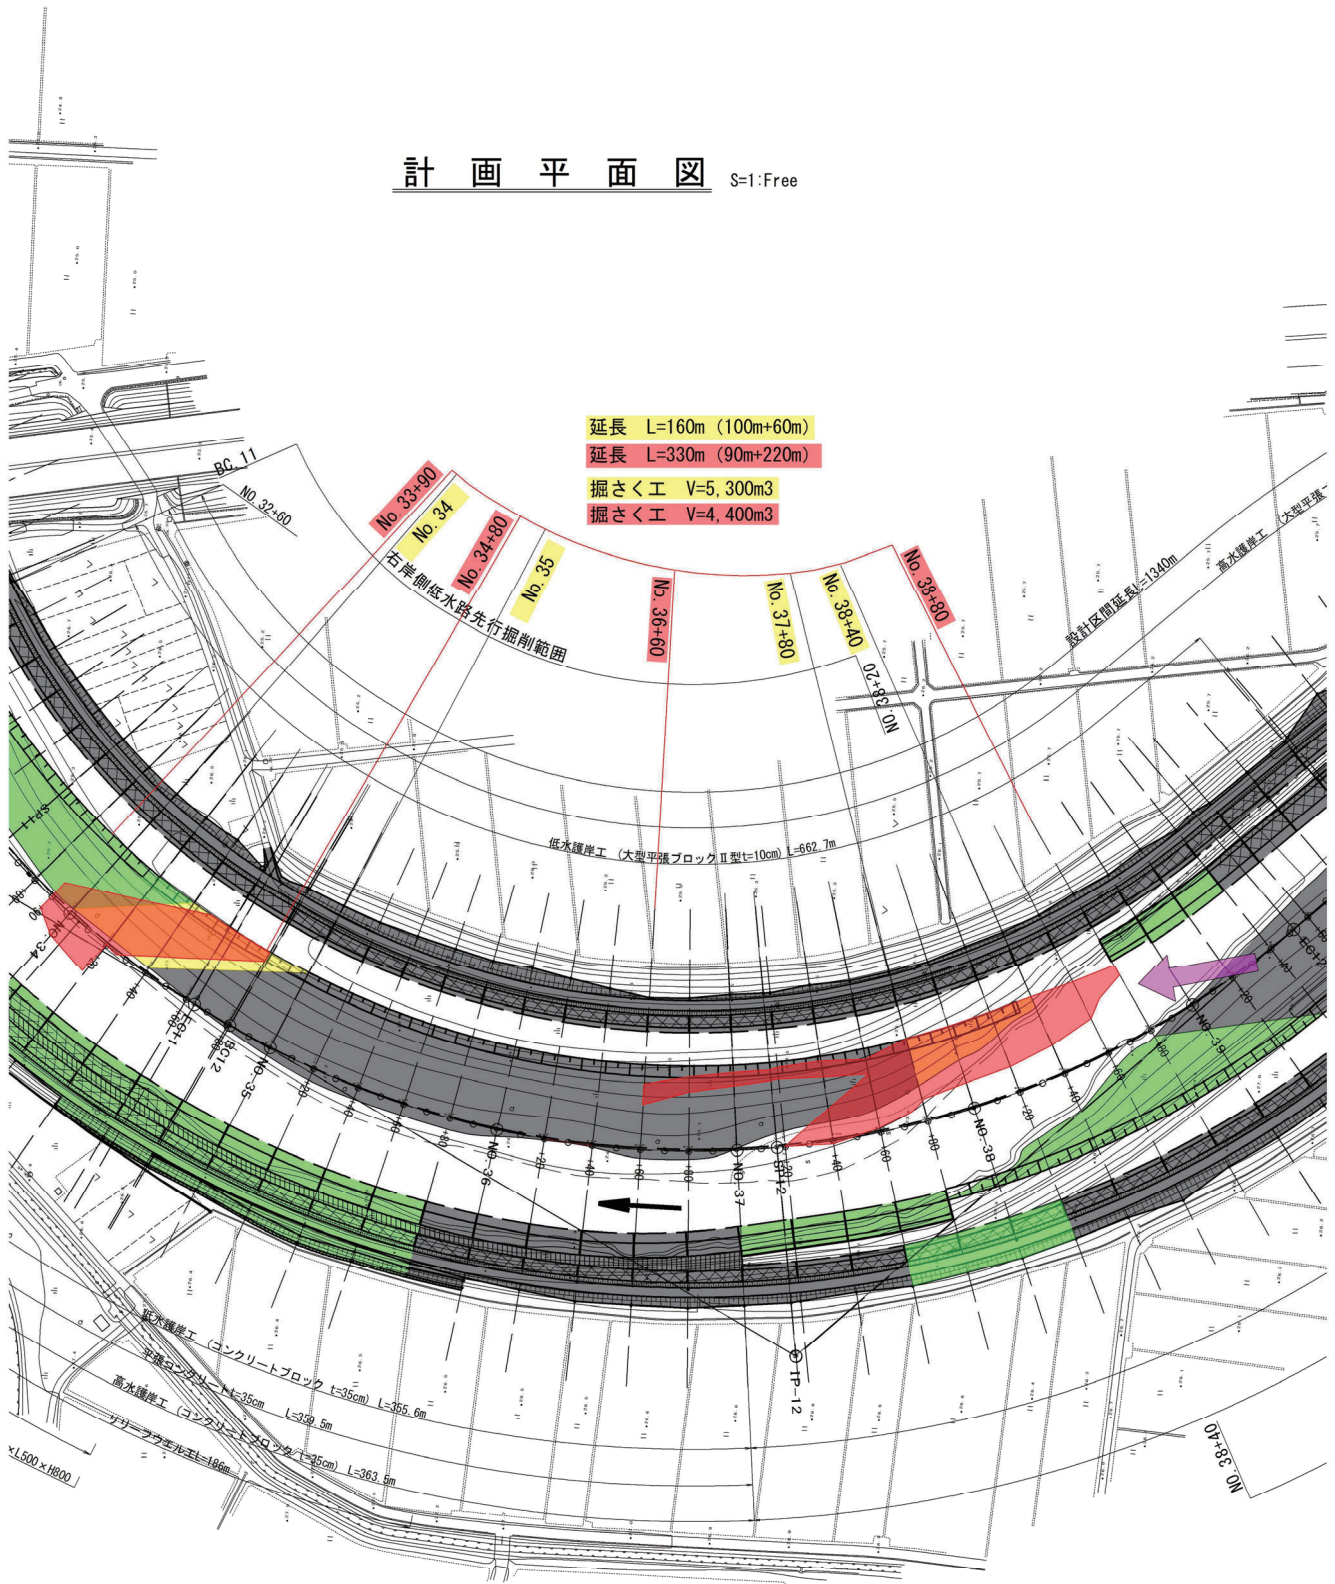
計 画 平 面 図 S=1:Free

延長 L=160m（100m+60m）
延長 L=330m（90m+220m）
掘さく工 V=5,300m3
掘さく工 V=4,400m3

BC.11
NO.32+60
No.33+90
No.34
No.34+80
No.35
No.36+60
No.37+80
No.38+40
No.38+80
NO.38+20
右岸側低水路先行掘削範囲
設計区間延長L=1340m
高水護岸工（大型平張
低水護岸工（大型平張ブロックⅡ型t=10cm）L=662.7m
NO.34
BC12
NO.35
NO.36
NO.37
SP12
NO.38
NO.39
EC12
TP-12
低水護岸工（コンクリートブロック t=35cm）L=355.6m
平張コンクリートL=35cm L=359.5m
高水護岸工（コンクリートブロック t=35cm）L=363.5m
リリーラウエルL=186m
×L500×H800
NO.38+40